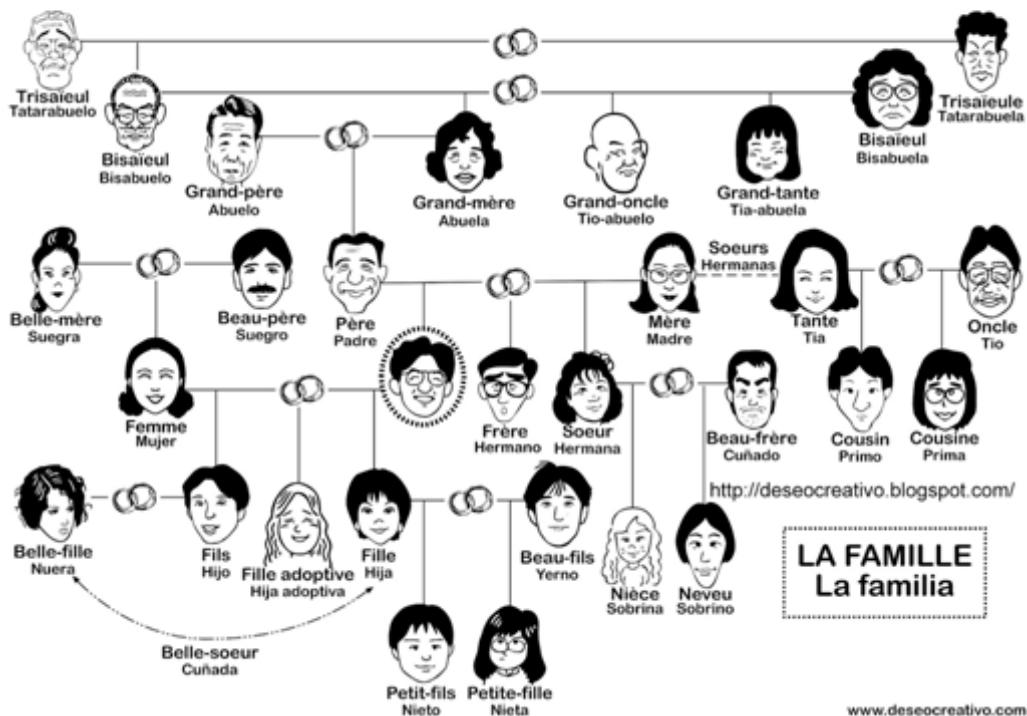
Trisaïeul
Tatarabuelo

Trisaïeule
Tatarabuela

Bisaïeul
Bisabuelo

Bisaïeul
Bisabuela

Grand-père
Abuelo

Grand-mère
Abuela

Grand-oncle
Tio-abuelo

Grand-tante
Tia-abuela

Belle-mère
Suegra

Beau-père
Suegro

Père
Padre

Mère
Madre

Soeurs
Hermanas

Tante
Tia

Oncle
Tio

Femme
Mujer

Frère
Hermano

Soeur
Hermana

Beau-frère
Cuñado

Cousin
Primo

Cousine
Prima

http://deseocreativo.blogspot.com/

Belle-fille
Nuera

Fils
Hijo

Fille adoptive
Hija adoptiva

Fille
Hija

Beau-fils
Yerno

Nièce
Sobrina

Neveu
Sobrino

LA FAMILLE
La familia

Belle-soeur
Cuñada

Petit-fils
Nieto

Petite-fille
Nieta

www.deseocreativo.com